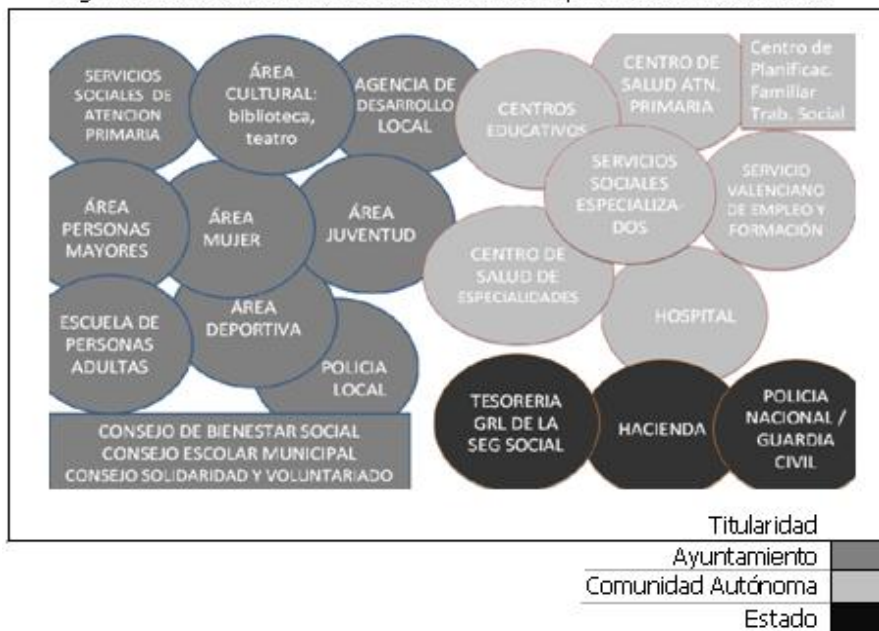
SERVICIOS SOCIALES DE ATENCION PRIMARIA

ÁREA CULTURAL: biblioteca, teatro

AGENCIA DE DESARROLLO LOCAL

CENTROS EDUCATIVOS

CENTRO DE SALUD ATN. PRIMARIA

Centro de Planificac. Familiar Trab. Social

ÁREA PERSONAS MAYORES

ÁREA MUJER

ÁREA JUVENTUD

SERVICIOS SOCIALES ESPECIALIZADOS

SERVICIO VALENCIANO DE EMPLEO Y FORMACIÓN

CENTRO DE SALUD DE ESPECIALIDADES

ESCUELA DE PERSONAS ADULTAS

ÁREA DEPORTIVA

POLICIA LOCAL

HOSPITAL

CONSEJO DE BIENESTAR SOCIAL
CONSEJO ESCOLAR MUNICIPAL
CONSEJO SOLIDARIDAD Y VOLUNTARIADO

TESORERIA GRL DE LA SEG SOCIAL

HACIENDA

POLICIA NACIONAL / GUARDIA CIVIL

| Titularidad | |
|---|---|
| Ayuntamiento | |
| Comunidad Autónoma | |
| Estado | |